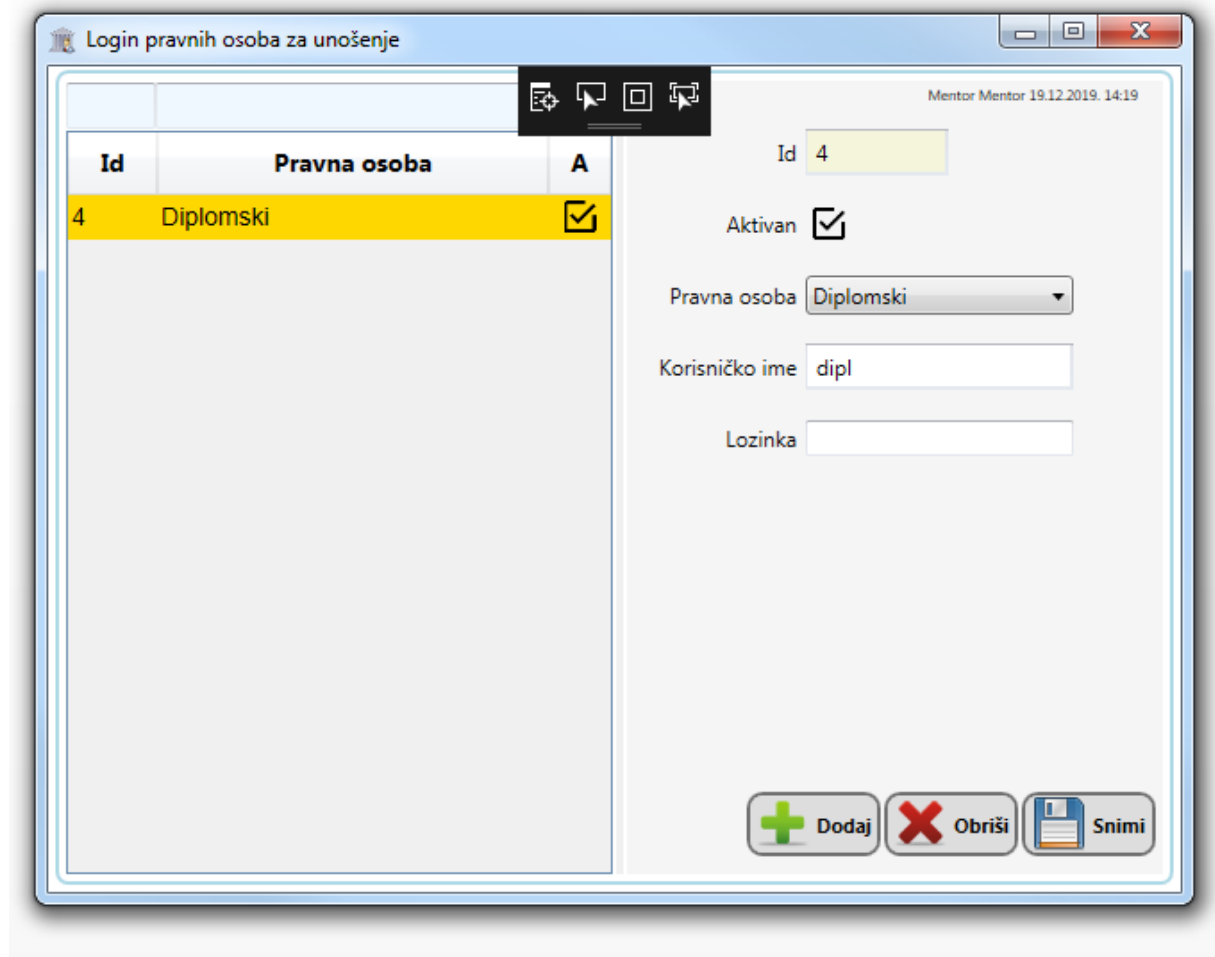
Login pravnih osoba za unošenje

Mentor Mentor 19.12.2019. 14:19

| Id | Pravna osoba | A |
|---|---|---|
| 4 | Diplomski | ☑ |

Id 4

Aktivan ☑

Pravna osoba Diplomski

Korisničko ime dipl

Lozinka

Dodaj Obriši Snimi